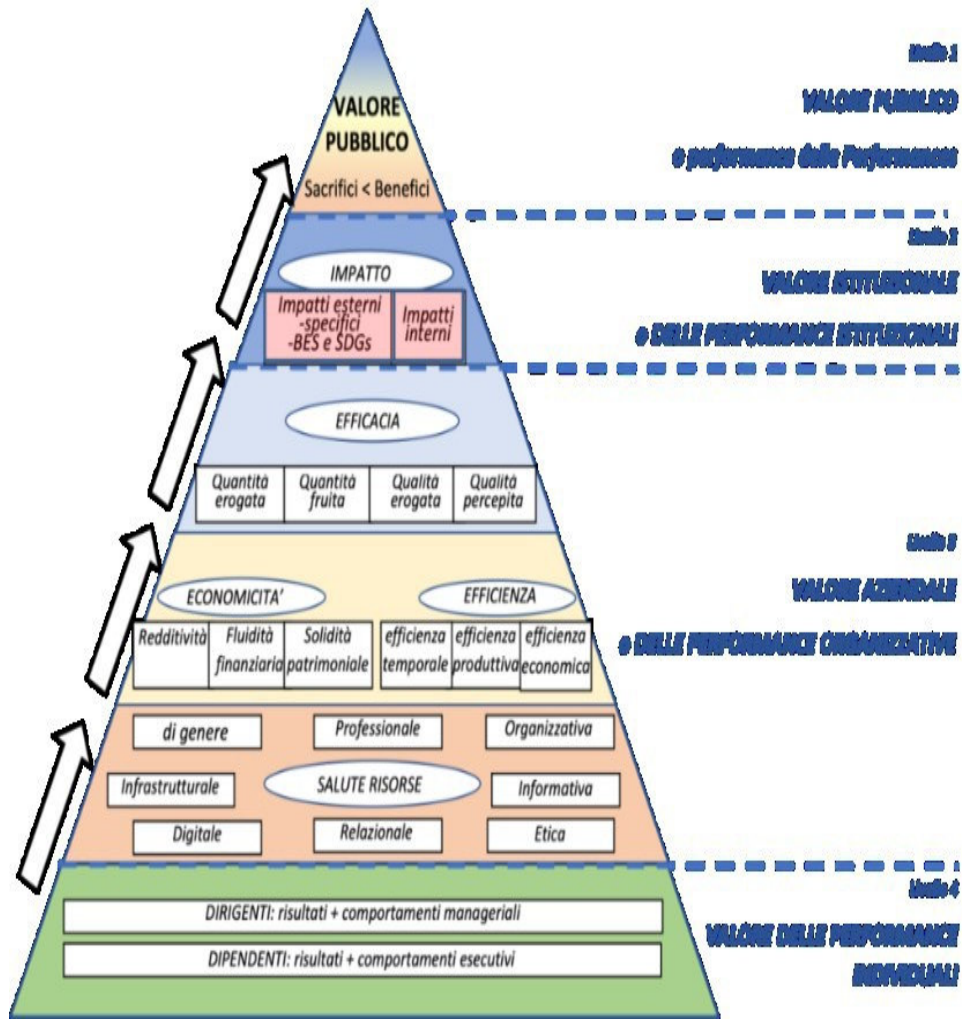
VALORE PUBBLICO

Sacrifici < Benefici

Livello 1

VALORE PUBBLICO

o performance delle Performance

IMPATTO

Impatti esterni -specifici -BES e SDGs

Impatti interni

Livello 2

VALORE ISTITUZIONALE

o DELLE PERFORMANCE ISTITUZIONALI

EFFICACIA

| Quantità erogata | Quantità fruita | Qualità erogata | Qualità percepita |
|---|---|---|---|

ECONOMICITA'

EFFICIENZA

| Redditività | Fluidità finanziaria | Solidità patrimoniale | efficienza temporale | efficienza produttiva | efficienza economica |
|---|---|---|---|---|---|

Livello 3

VALORE AZIENDALE

o DELLE PERFORMANCE ORGANIZZATIVE

di genere

Professionale

Organizzativa

Infrastrutturale

SALUTE RISORSE

Informativa

Digitale

Relazionale

Etica

DIRIGENTI: risultati + comportamenti manageriali

DIPENDENTI: risultati + comportamenti esecutivi

Livello 4

VALORE DELLE PERFORMANCE INDIVIDUALI